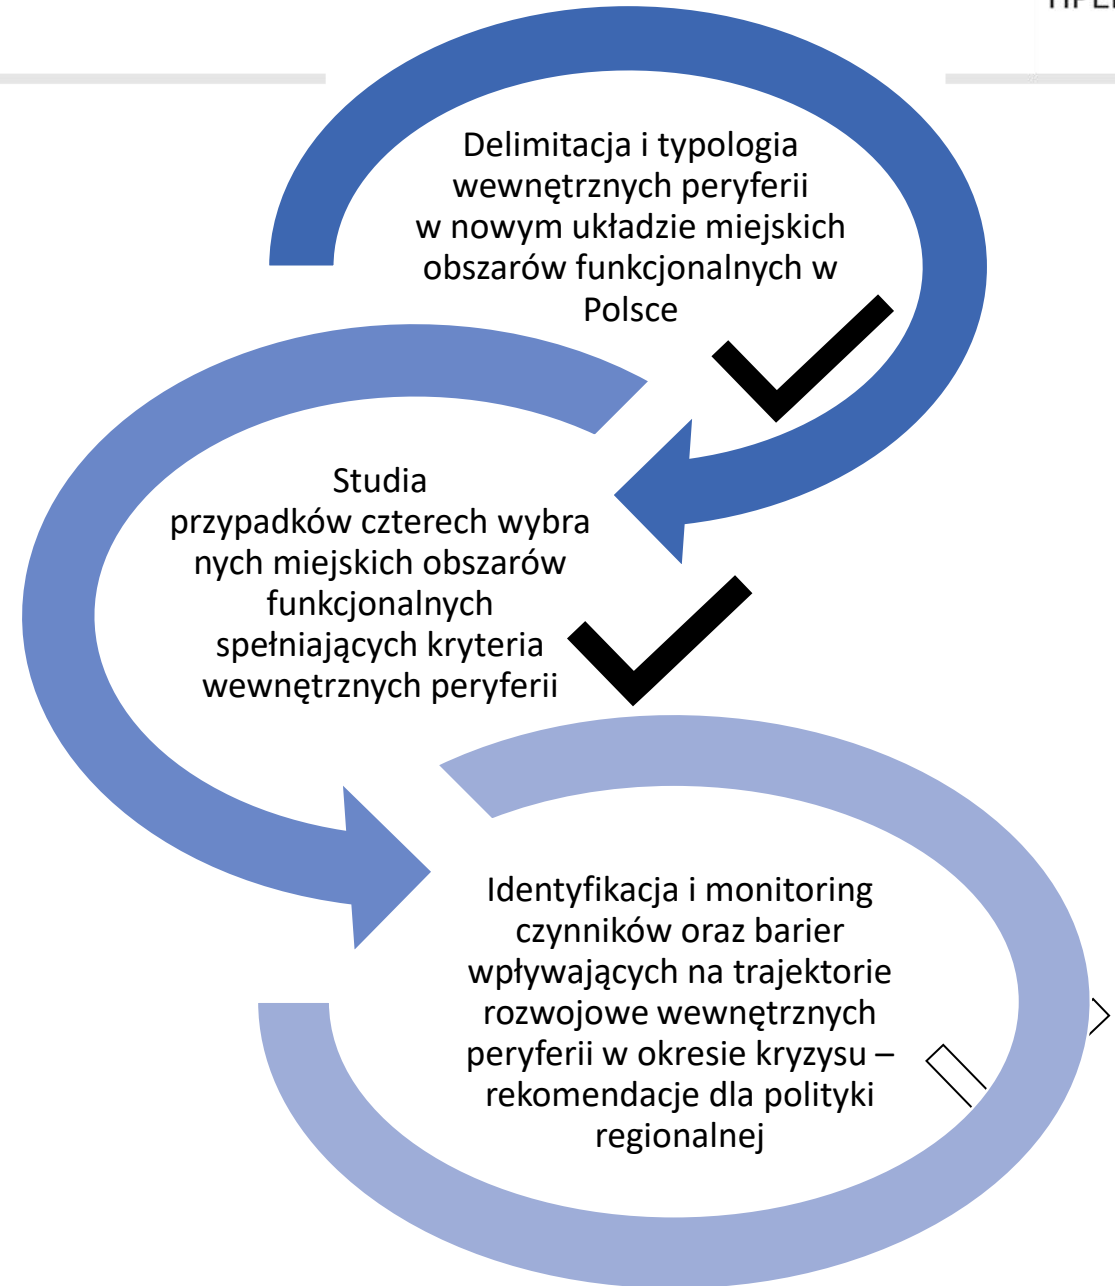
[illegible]

Delimitacja i typologia wewnętrznych peryferii w nowym układzie miejskich obszarów funkcjonalnych w Polsce

Studia przypadków czterech wybranych miejskich obszarów funkcjonalnych spełniających kryteria wewnętrznych peryferii

Identyfikacja i monitoring czynników oraz barier wpływających na trajektorie rozwojowe wewnętrznych peryferii w okresie kryzysu – rekomendacje dla polityki regionalnej